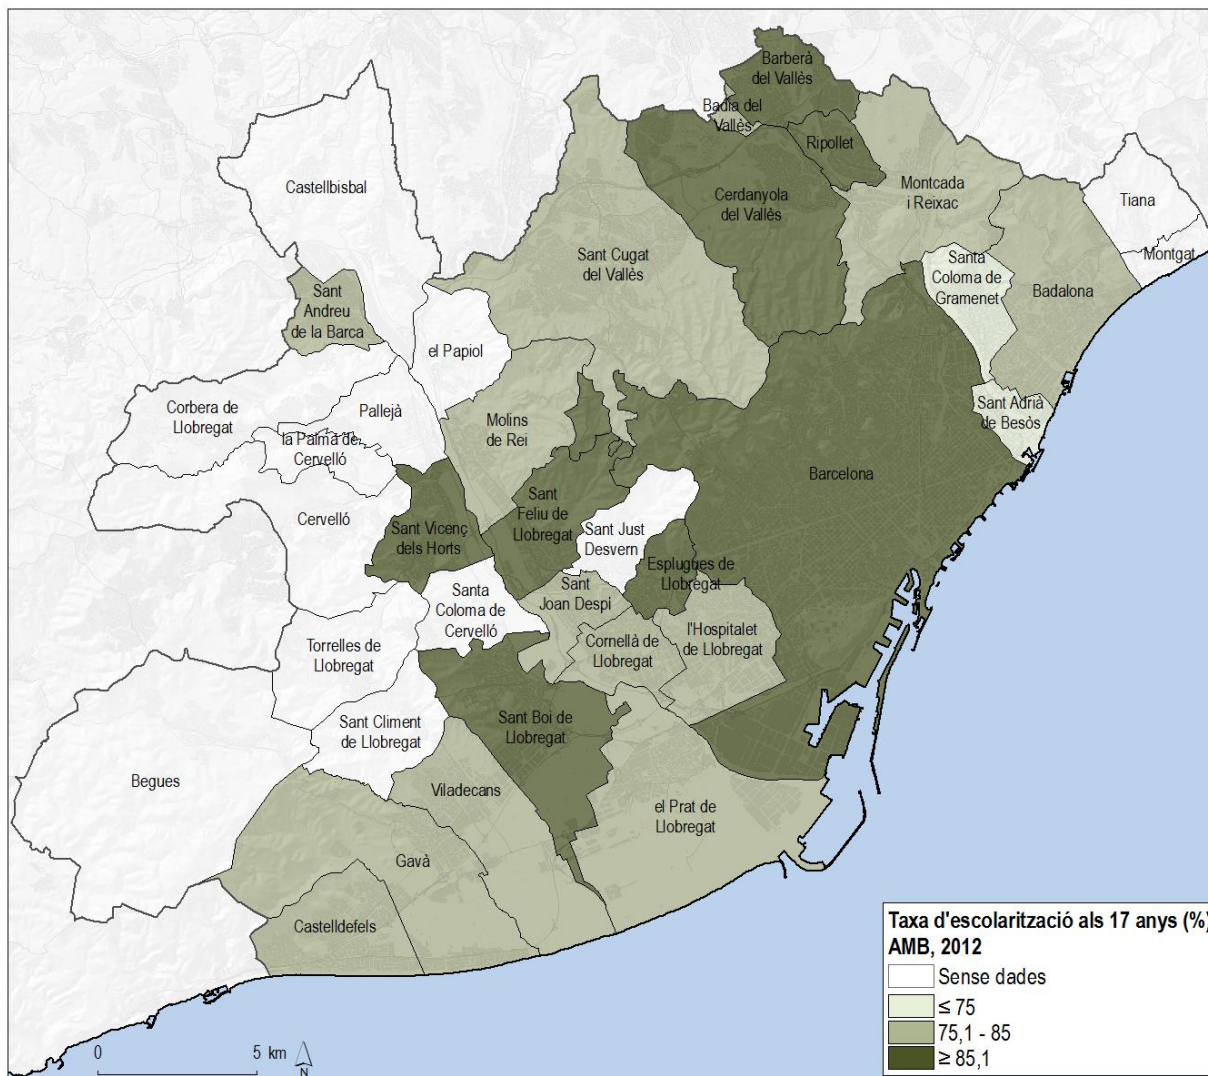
Barberà del Vallès

Badia del Vallès

Ripollet

Castellbisbal

Cerdanyola del Vallès

Montcada i Reixac

Tiana

Sant Cugat del Vallès

Santa Coloma de Gramenet

Montgat

Badalona

Sant Andreu de la Barca

el Papiol

Corbera de Llobregat

Pallejà

Molins de Rei

Sant Adrià de Besòs

la Palma de Cervelló

Barcelona

Sant Feliu de Llobregat

Cervelló

Sant Vicenç dels Horts

Sant Just Desvern

Esplugues de Llobregat

Sant Joan Despí

Santa Coloma de Cervelló

Cornellà de Llobregat

l'Hospitalet de Llobregat

Torrelles de Llobregat

Sant Boi de Llobregat

Sant Climent de Llobregat

Begues

Viladecans

el Prat de Llobregat

Gavà

Castelldefels

Taxa d'escolarització als 17 anys (%)
AMB, 2012
Sense dades
≤ 75
75,1 - 85
≥ 85,1

0
5 km
N